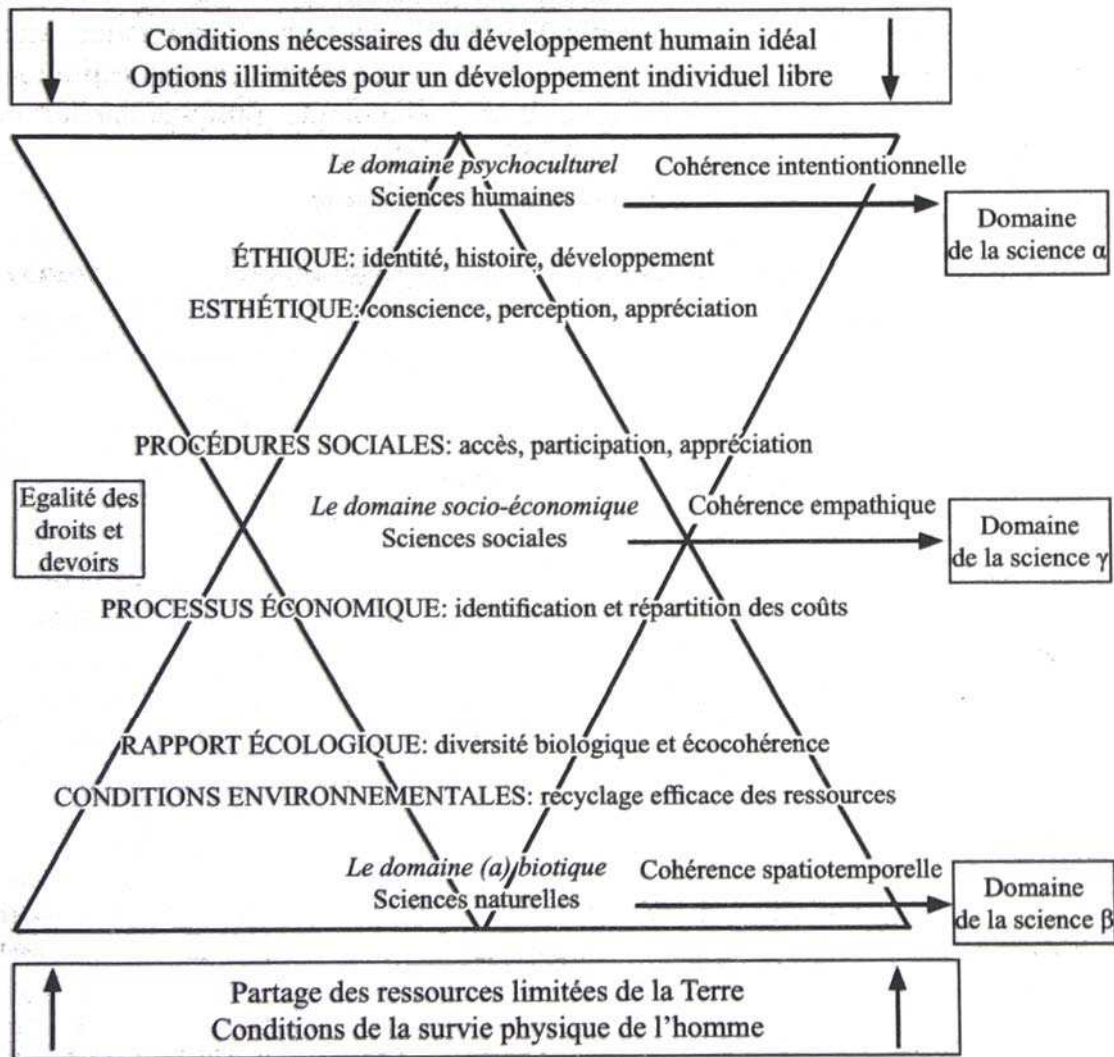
Conditions nécessaires du développement humain idéal
Options illimitées pour un développement individuel libre

*Le domaine psychoculturel*
Sciences humaines

Cohérence intentiontionnelle

Domaine de la science $\alpha$

ÉTHIQUE: identité, histoire, développement

ESTHÉTIQUE: conscience, perception, appréciation

PROCÉDURES SOCIALES: accès, participation, appréciation

Egalité des droits et devoirs

*Le domaine socio-économique*
Sciences sociales

Cohérence empathique

Domaine de la science $\gamma$

PROCESSUS ÉCONOMIQUE: identification et répartition des coûts

RAPPORT ÉCOLOGIQUE: diversité biologique et écocohérence

CONDITIONS ENVIRONNEMENTALES: recyclage efficace des ressources

*Le domaine (a)biotique*
Sciences naturelles

Cohérence spatiotemporelle

Domaine de la science $\beta$

Partage des ressources limitées de la Terre
Conditions de la survie physique de l'homme